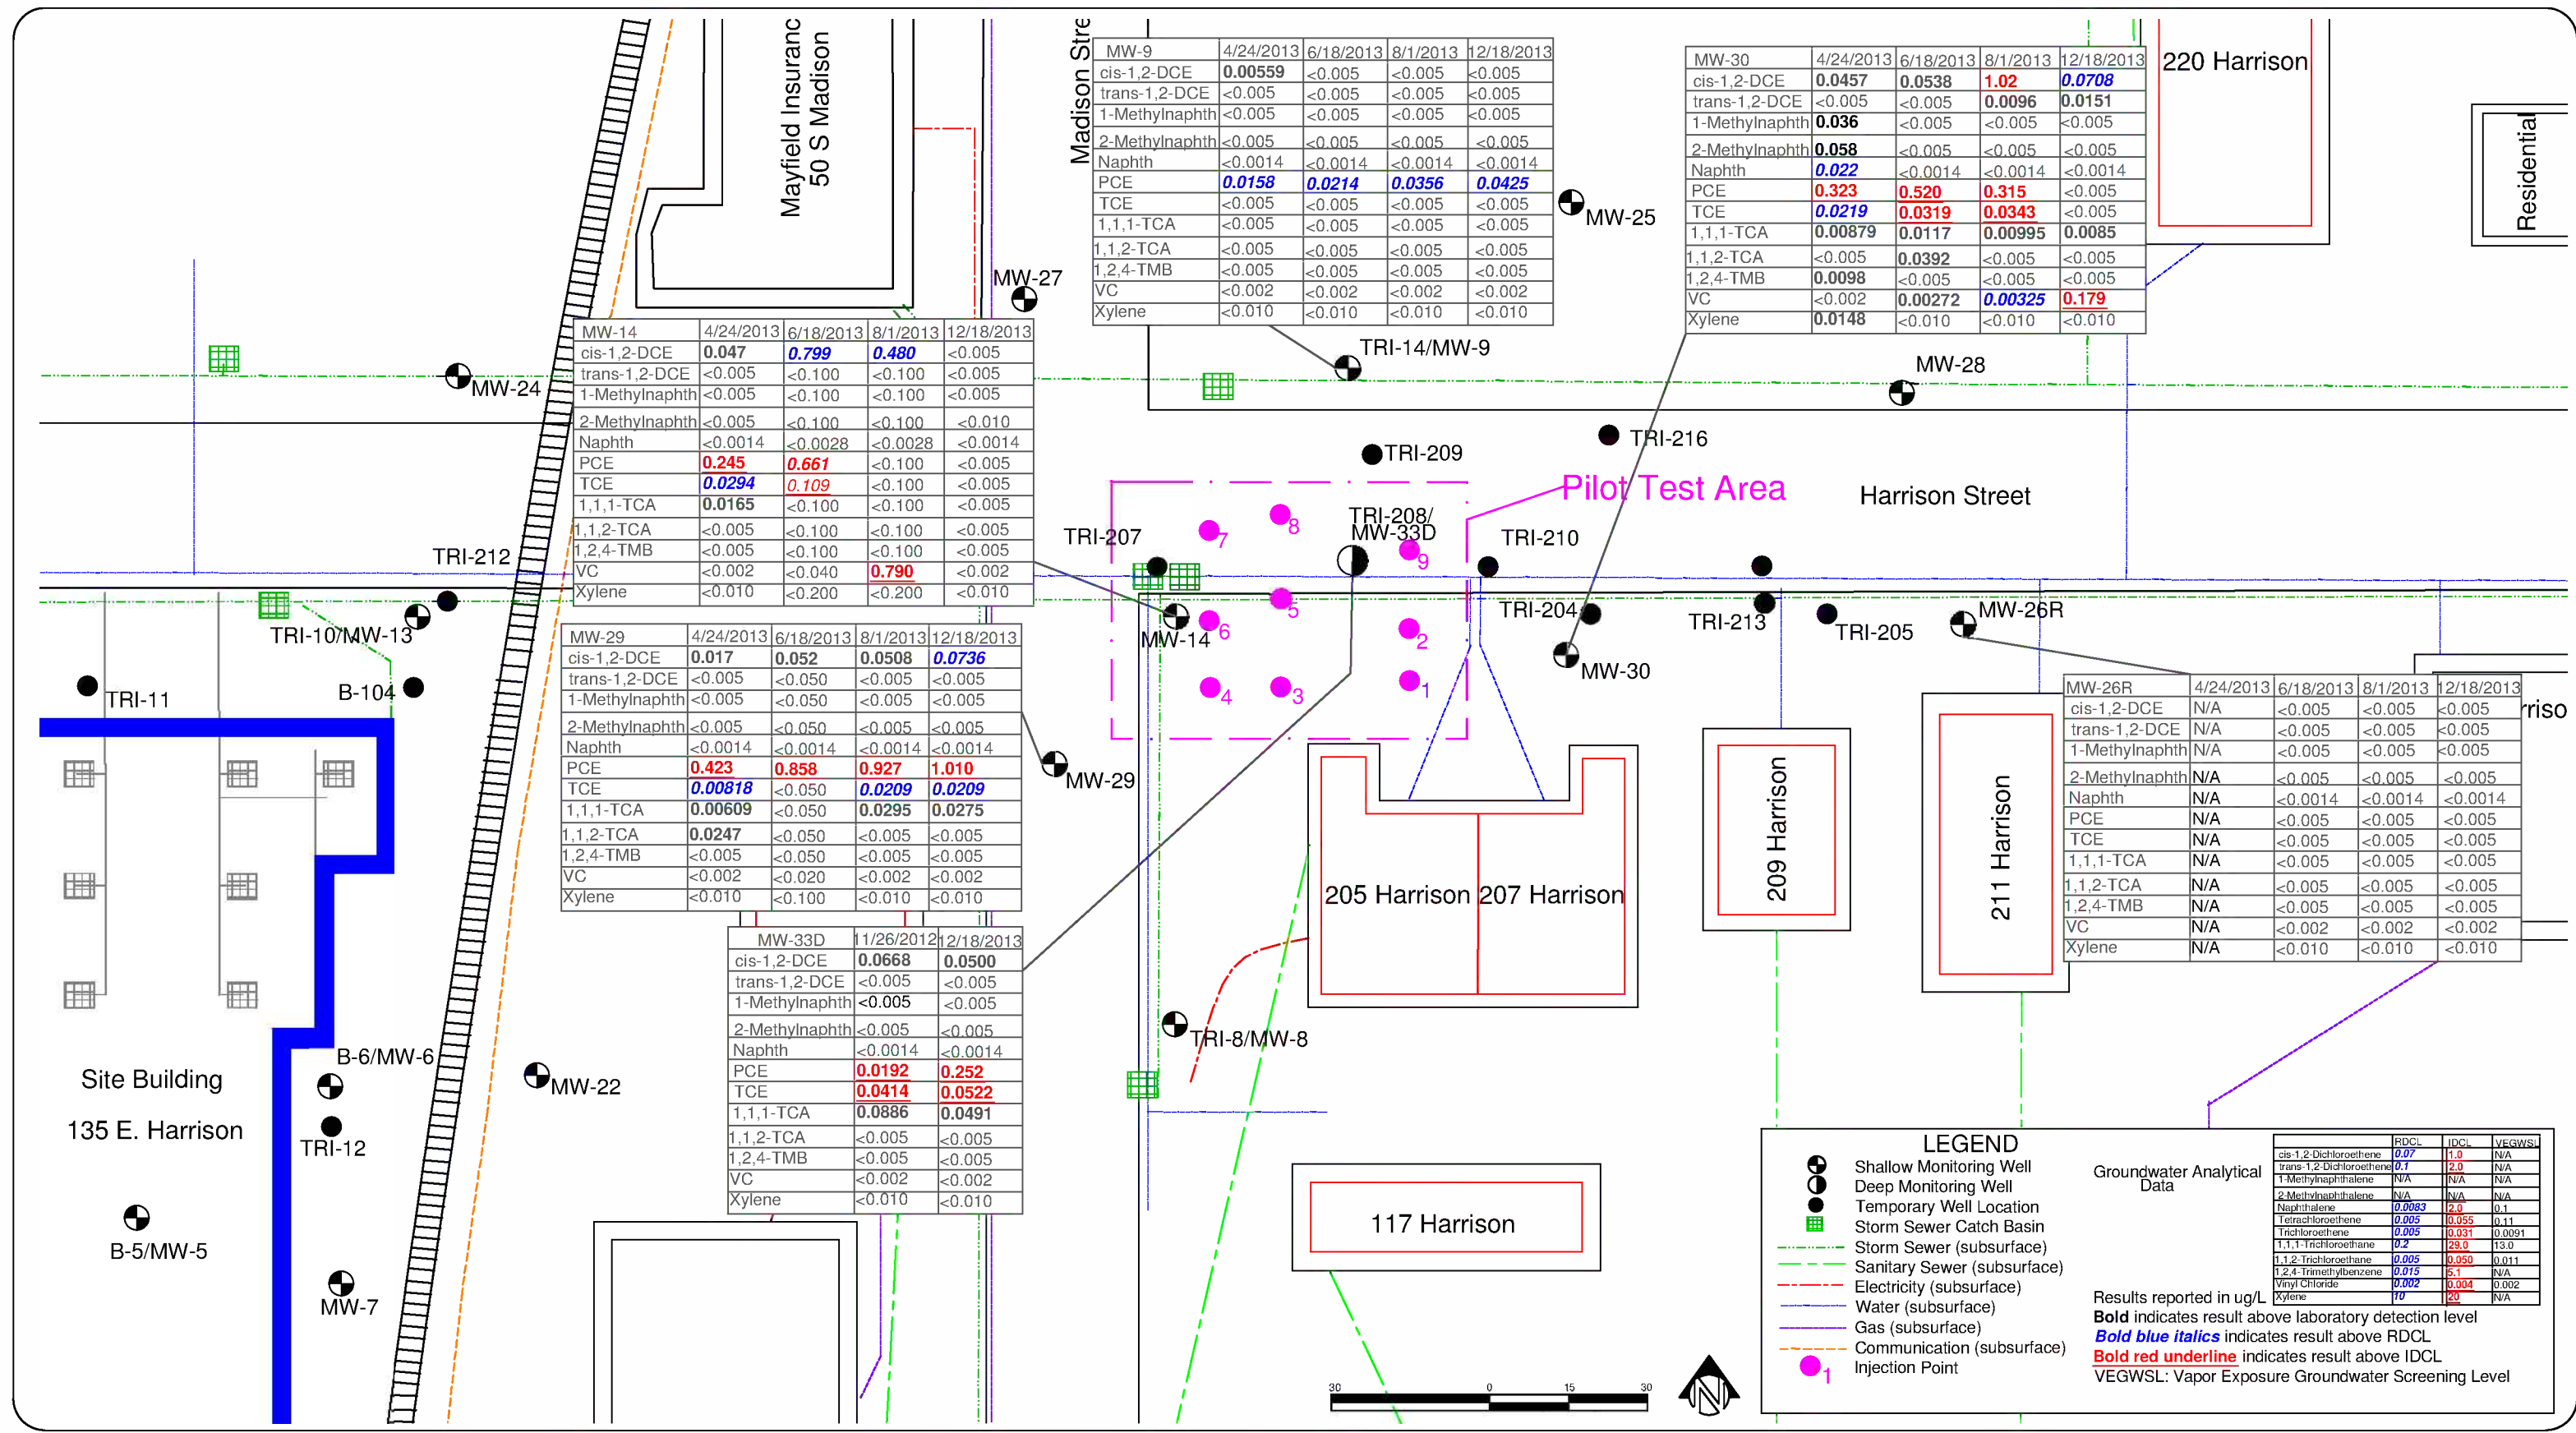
Mayfield Insuranc
50 S Madison

Madison Stre

| MW-9 | 4/24/2013 | 6/18/2013 | 8/1/2013 | 12/18/2013 |
|---|---|---|---|---|
| cis-1,2-DCE | 0.00559 | <0.005 | <0.005 | <0.005 |
| trans-1,2-DCE | <0.005 | <0.005 | <0.005 | <0.005 |
| 1-Methylnaphth | <0.005 | <0.005 | <0.005 | <0.005 |
| 2-Methylnaphth | <0.005 | <0.005 | <0.005 | <0.005 |
| Naphth | <0.0014 | <0.0014 | <0.0014 | <0.0014 |
| PCE | 0.0158 | 0.0214 | 0.0356 | 0.0425 |
| TCE | <0.005 | <0.005 | <0.005 | <0.005 |
| 1,1,1-TCA | <0.005 | <0.005 | <0.005 | <0.005 |
| 1,1,2-TCA | <0.005 | <0.005 | <0.005 | <0.005 |
| 1,2,4-TMB | <0.005 | <0.005 | <0.005 | <0.005 |
| VC | <0.002 | <0.002 | <0.002 | <0.002 |
| Xylene | <0.010 | <0.010 | <0.010 | <0.010 |

| MW-30 | 4/24/2013 | 6/18/2013 | 8/1/2013 | 12/18/2013 |
|---|---|---|---|---|
| cis-1,2-DCE | 0.0457 | 0.0538 | 1.02 | 0.0708 |
| trans-1,2-DCE | <0.005 | <0.005 | 0.0096 | 0.0151 |
| 1-Methylnaphth | 0.036 | <0.005 | <0.005 | <0.005 |
| 2-Methylnaphth | 0.058 | <0.005 | <0.005 | <0.005 |
| Naphth | 0.022 | <0.0014 | <0.0014 | <0.0014 |
| PCE | 0.323 | 0.520 | 0.315 | <0.005 |
| TCE | 0.0219 | 0.0319 | 0.0343 | <0.005 |
| 1,1,1-TCA | 0.00879 | 0.0117 | 0.00995 | 0.0085 |
| 1,1,2-TCA | <0.005 | 0.0392 | <0.005 | <0.005 |
| 1,2,4-TMB | 0.0098 | <0.005 | <0.005 | <0.005 |
| VC | <0.002 | 0.00272 | 0.00325 | 0.179 |
| Xylene | 0.0148 | <0.010 | <0.010 | <0.010 |

220 Harrison

Residential

MW-25
MW-27
MW-24
TRI-14/MW-9
MW-28

| MW-14 | 4/24/2013 | 6/18/2013 | 8/1/2013 | 12/18/2013 |
|---|---|---|---|---|
| cis-1,2-DCE | 0.047 | 0.799 | 0.480 | <0.005 |
| trans-1,2-DCE | <0.005 | <0.100 | <0.100 | <0.005 |
| 1-Methylnaphth | <0.005 | <0.100 | <0.100 | <0.005 |
| 2-Methylnaphth | <0.005 | <0.100 | <0.100 | <0.010 |
| Naphth | <0.0014 | <0.0028 | <0.0028 | <0.0014 |
| PCE | 0.245 | 0.661 | <0.100 | <0.005 |
| TCE | 0.0294 | 0.109 | <0.100 | <0.005 |
| 1,1,1-TCA | 0.0165 | <0.100 | <0.100 | <0.005 |
| 1,1,2-TCA | <0.005 | <0.100 | <0.100 | <0.005 |
| 1,2,4-TMB | <0.005 | <0.100 | <0.100 | <0.005 |
| VC | <0.002 | <0.040 | 0.790 | <0.002 |
| Xylene | <0.010 | <0.200 | <0.200 | <0.010 |

TRI-216
TRI-209
Pilot Test Area
Harrison Street
TRI-212
TRI-207
TRI-208/
MW-33D
TRI-210
7 8 9 6 5 2 4 3 1
TRI-204
TRI-213
TRI-205
MW-26R
TRI-10/MW-13
MW-14
MW-30
TRI-11
B-104

| MW-29 | 4/24/2013 | 6/18/2013 | 8/1/2013 | 12/18/2013 |
|---|---|---|---|---|
| cis-1,2-DCE | 0.017 | 0.052 | 0.0508 | 0.0736 |
| trans-1,2-DCE | <0.005 | <0.050 | <0.005 | <0.005 |
| 1-Methylnaphth | <0.005 | <0.050 | <0.005 | <0.005 |
| 2-Methylnaphth | <0.005 | <0.050 | <0.005 | <0.005 |
| Naphth | <0.0014 | <0.0014 | <0.0014 | <0.0014 |
| PCE | 0.423 | 0.858 | 0.927 | 1.010 |
| TCE | 0.00818 | <0.050 | 0.0209 | 0.0209 |
| 1,1,1-TCA | 0.00609 | <0.050 | 0.0295 | 0.0275 |
| 1,1,2-TCA | 0.0247 | <0.050 | <0.005 | <0.005 |
| 1,2,4-TMB | <0.005 | <0.050 | <0.005 | <0.005 |
| VC | <0.002 | <0.020 | <0.002 | <0.002 |
| Xylene | <0.010 | <0.100 | <0.010 | <0.010 |

MW-29

| MW-26R | 4/24/2013 | 6/18/2013 | 8/1/2013 | 12/18/2013 |
|---|---|---|---|---|
| cis-1,2-DCE | N/A | <0.005 | <0.005 | <0.005 |
| trans-1,2-DCE | N/A | <0.005 | <0.005 | <0.005 |
| 1-Methylnaphth | N/A | <0.005 | <0.005 | <0.005 |
| 2-Methylnaphth | N/A | <0.005 | <0.005 | <0.005 |
| Naphth | N/A | <0.0014 | <0.0014 | <0.0014 |
| PCE | N/A | <0.005 | <0.005 | <0.005 |
| TCE | N/A | <0.005 | <0.005 | <0.005 |
| 1,1,1-TCA | N/A | <0.005 | <0.005 | <0.005 |
| 1,1,2-TCA | N/A | <0.005 | <0.005 | <0.005 |
| 1,2,4-TMB | N/A | <0.005 | <0.005 | <0.005 |
| VC | N/A | <0.002 | <0.002 | <0.002 |
| Xylene | N/A | <0.010 | <0.010 | <0.010 |

rriso

205 Harrison
207 Harrison
209 Harrison
211 Harrison

| MW-33D | 11/26/2012 | 12/18/2013 |
|---|---|---|
| cis-1,2-DCE | 0.0668 | 0.0500 |
| trans-1,2-DCE | <0.005 | <0.005 |
| 1-Methylnaphth | <0.005 | <0.005 |
| 2-Methylnaphth | <0.005 | <0.005 |
| Naphth | <0.0014 | <0.0014 |
| PCE | 0.0192 | 0.252 |
| TCE | 0.0414 | 0.0522 |
| 1,1,1-TCA | 0.0886 | 0.0491 |
| 1,1,2-TCA | <0.005 | <0.005 |
| 1,2,4-TMB | <0.005 | <0.005 |
| VC | <0.002 | <0.002 |
| Xylene | <0.010 | <0.010 |

TRI-8/MW-8
B-6/MW-6
MW-22
Site Building
135 E. Harrison
TRI-12
B-5/MW-5
MW-7
117 Harrison

30 0 15 30

LEGEND
Shallow Monitoring Well
Deep Monitoring Well
Temporary Well Location
Storm Sewer Catch Basin
Storm Sewer (subsurface)
Sanitary Sewer (subsurface)
Electricity (subsurface)
Water (subsurface)
Gas (subsurface)
Communication (subsurface)
1 Injection Point

Groundwater Analytical Data

| | RDCL | IDCL | VEGWSL |
|---|---|---|---|
| cis-1,2-Dichloroethene | 0.07 | 1.0 | N/A |
| trans-1,2-Dichloroethene | 0.1 | 2.0 | N/A |
| 1-Methylnaphthalene | N/A | N/A | N/A |
| 2-Methylnaphthalene | N/A | N/A | N/A |
| Naphthalene | 0.0083 | 2.0 | 0.1 |
| Tetrachloroethene | 0.005 | 0.055 | 0.11 |
| Trichloroethene | 0.005 | 0.031 | 0.0091 |
| 1,1,1-Trichloroethane | 0.2 | 29.0 | 13.0 |
| 1,1,2-Trichloroethane | 0.005 | 0.050 | 0.011 |
| 1,2,4-Trimethylbenzene | 0.015 | 5.1 | N/A |
| Vinyl Chloride | 0.002 | 0.004 | 0.002 |
| Xylene | 10 | 20 | N/A |

Results reported in ug/L
Bold indicates result above laboratory detection level
Bold blue italics indicates result above RDCL
Bold red underline indicates result above IDCL
VEGWSL: Vapor Exposure Groundwater Screening Level

N